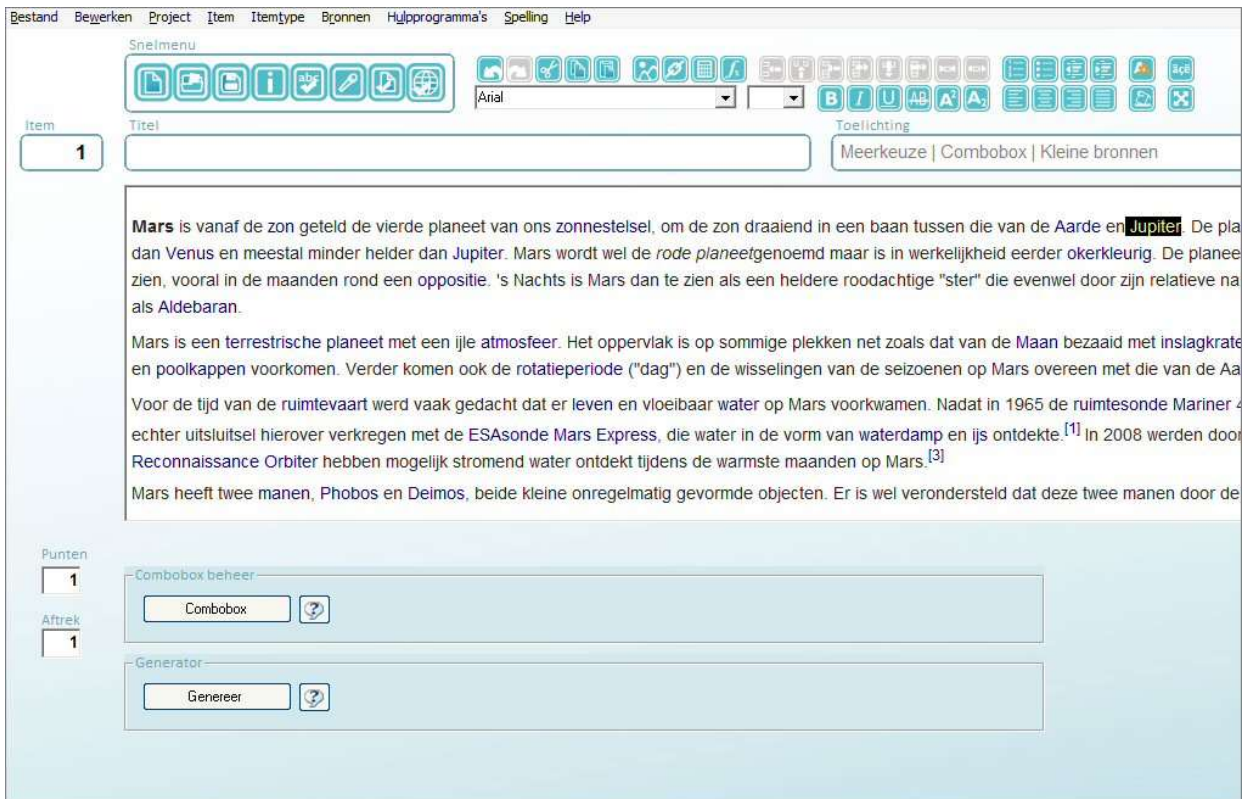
Bestand Bewerken Project Item Itemtype Bronnen Hulpprogramma's Spelling Help

Snelmenu

Arial

Item
1

Titel

Toelichting
Meerkeuze | Combobox | Kleine bronnen

**Mars** is vanaf de zon geteld de vierde planeet van ons zonnestelsel, om de zon draaiend in een baan tussen die van de Aarde en Jupiter. De pla dan Venus en meestal minder helder dan Jupiter. Mars wordt wel de *rode planeet*genoemd maar is in werkelijkheid eerder okerkleurig. De planee zien, vooral in de maanden rond een oppositie. 's Nachts is Mars dan te zien als een heldere roodachtige "ster" die evenwel door zijn relatieve na als Aldebaran.

Mars is een terrestrische planeet met een ijle atmosfeer. Het oppervlak is op sommige plekken net zoals dat van de Maan bezaaid met inslagkrate en poolkappen voorkomen. Verder komen ook de rotatieperiode ("dag") en de wisselingen van de seizoenen op Mars overeen met die van de Aa

Voor de tijd van de ruimtevaart werd vaak gedacht dat er leven en vloeibaar water op Mars voorkwamen. Nadat in 1965 de ruimtesonde Mariner 4 echter uitsluitsel hierover verkregen met de ESAsonde Mars Express, die water in de vorm van waterdamp en ijs ontdekte.$^{[1]}$ In 2008 werden door Reconnaissance Orbiter hebben mogelijk stromend water ontdekt tijdens de warmste maanden op Mars.$^{[3]}$

Mars heeft twee manen, Phobos en Deimos, beide kleine onregelmatig gevormde objecten. Er is wel verondersteld dat deze twee manen door de

Punten
1

Aftrek
1

Combobox beheer
Combobox

Generator
Genereer